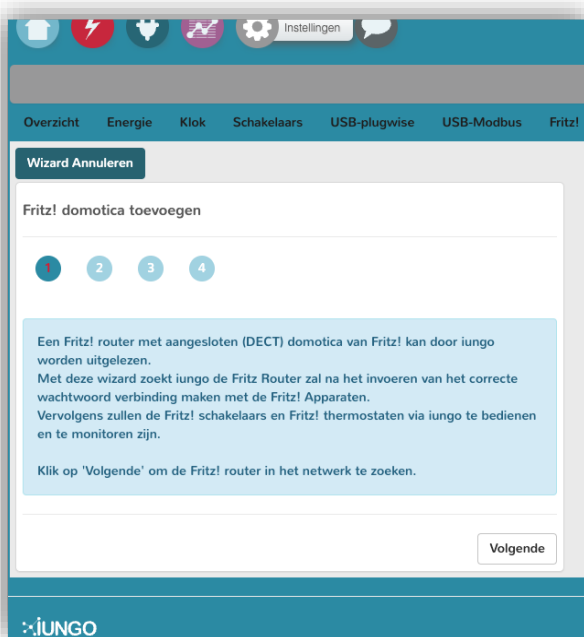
Instellingen

Overzicht Energie Klok Schakelaars USB-plugwise USB-Modbus Fritz!

Wizard Annuleren

Fritz! domotica toevoegen

1 2 3 4

Een Fritz! router met aangesloten (DECT) domotica van Fritz! kan door iungo worden uitgelezen.
Met deze wizard zoekt iungo de Fritz Router zal na het invoeren van het correcte wachtwoord verbinding maken met de Fritz! Apparaten.
Vervolgens zullen de Fritz! schakelaars en Fritz! thermostaten via iungo te bedienen en te monitoren zijn.

Klik op 'Volgende' om de Fritz! router in het netwerk te zoeken.

Volgende

iUNGO